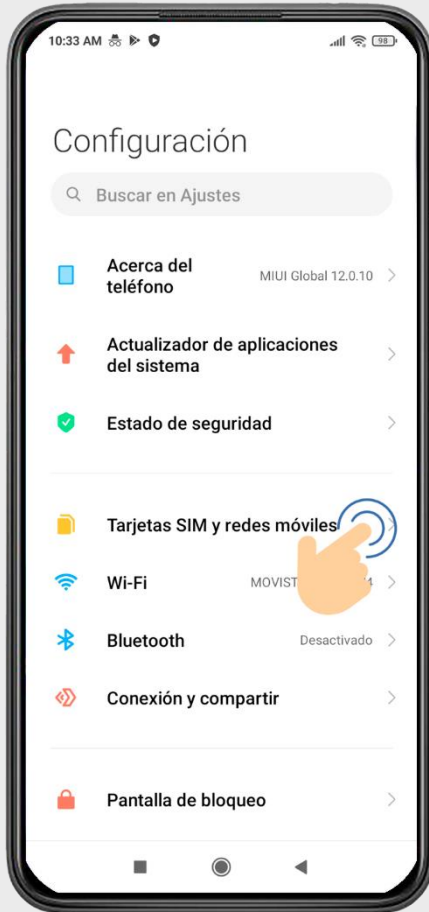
10:33 AM 98

Configuración

Buscar en Ajustes

Acerca del teléfono MIUI Global 12.0.10

Actualizador de aplicaciones del sistema

Estado de seguridad

Tarjetas SIM y redes móviles

Wi-Fi MOVIST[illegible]4

Bluetooth Desactivado

Conexión y compartir

Pantalla de bloqueo